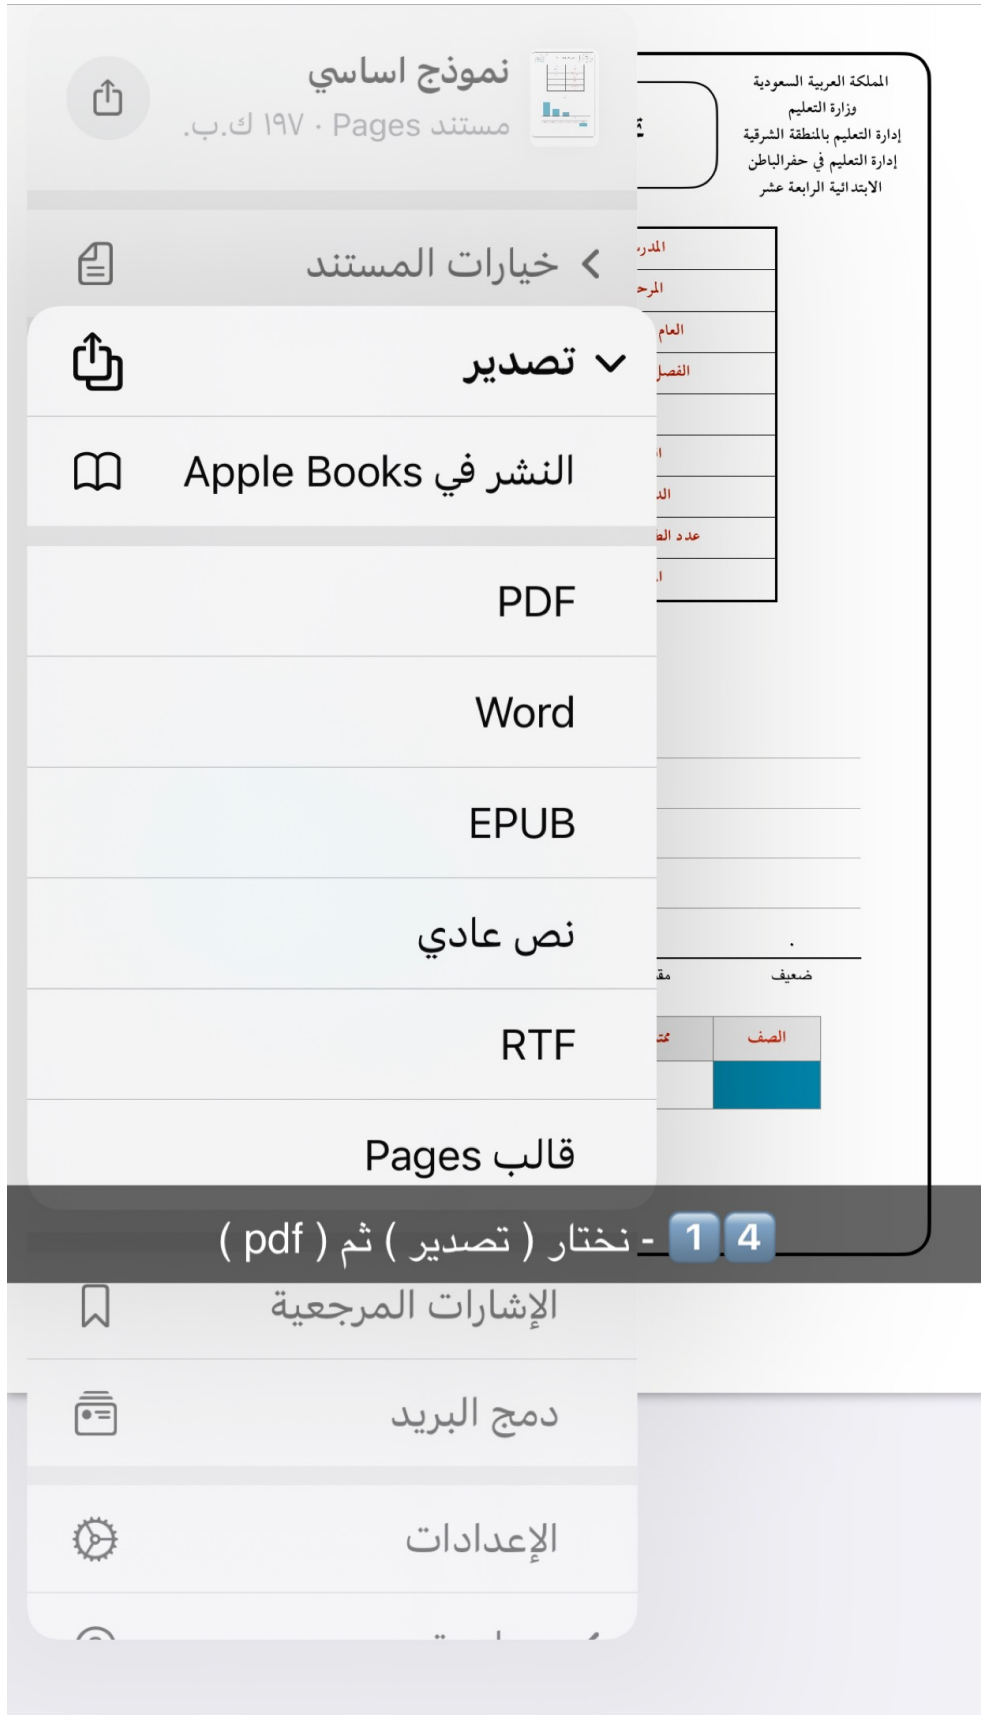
نموذج اساسي
مستند Pages · ١٩٧ ك.ب.

خيارات المستند

تصدير

النشر في Apple Books

PDF

Word

EPUB

نص عادي

RTF

قالب Pages

14 - نختار ( تصدير ) ثم ( pdf )

الإشارات المرجعية

دمج البريد

الإعدادات

المملكة العربية السعودية
وزارة التعليم
إدارة التعليم بالمنطقة الشرقية
إدارة التعليم في حفرالباطن
الابتدائية الرابعة عشر

المدر
المرح
العام
الفصل
ا
الا
عدد الط
ا

ضعيف
مقا
الصف
مت